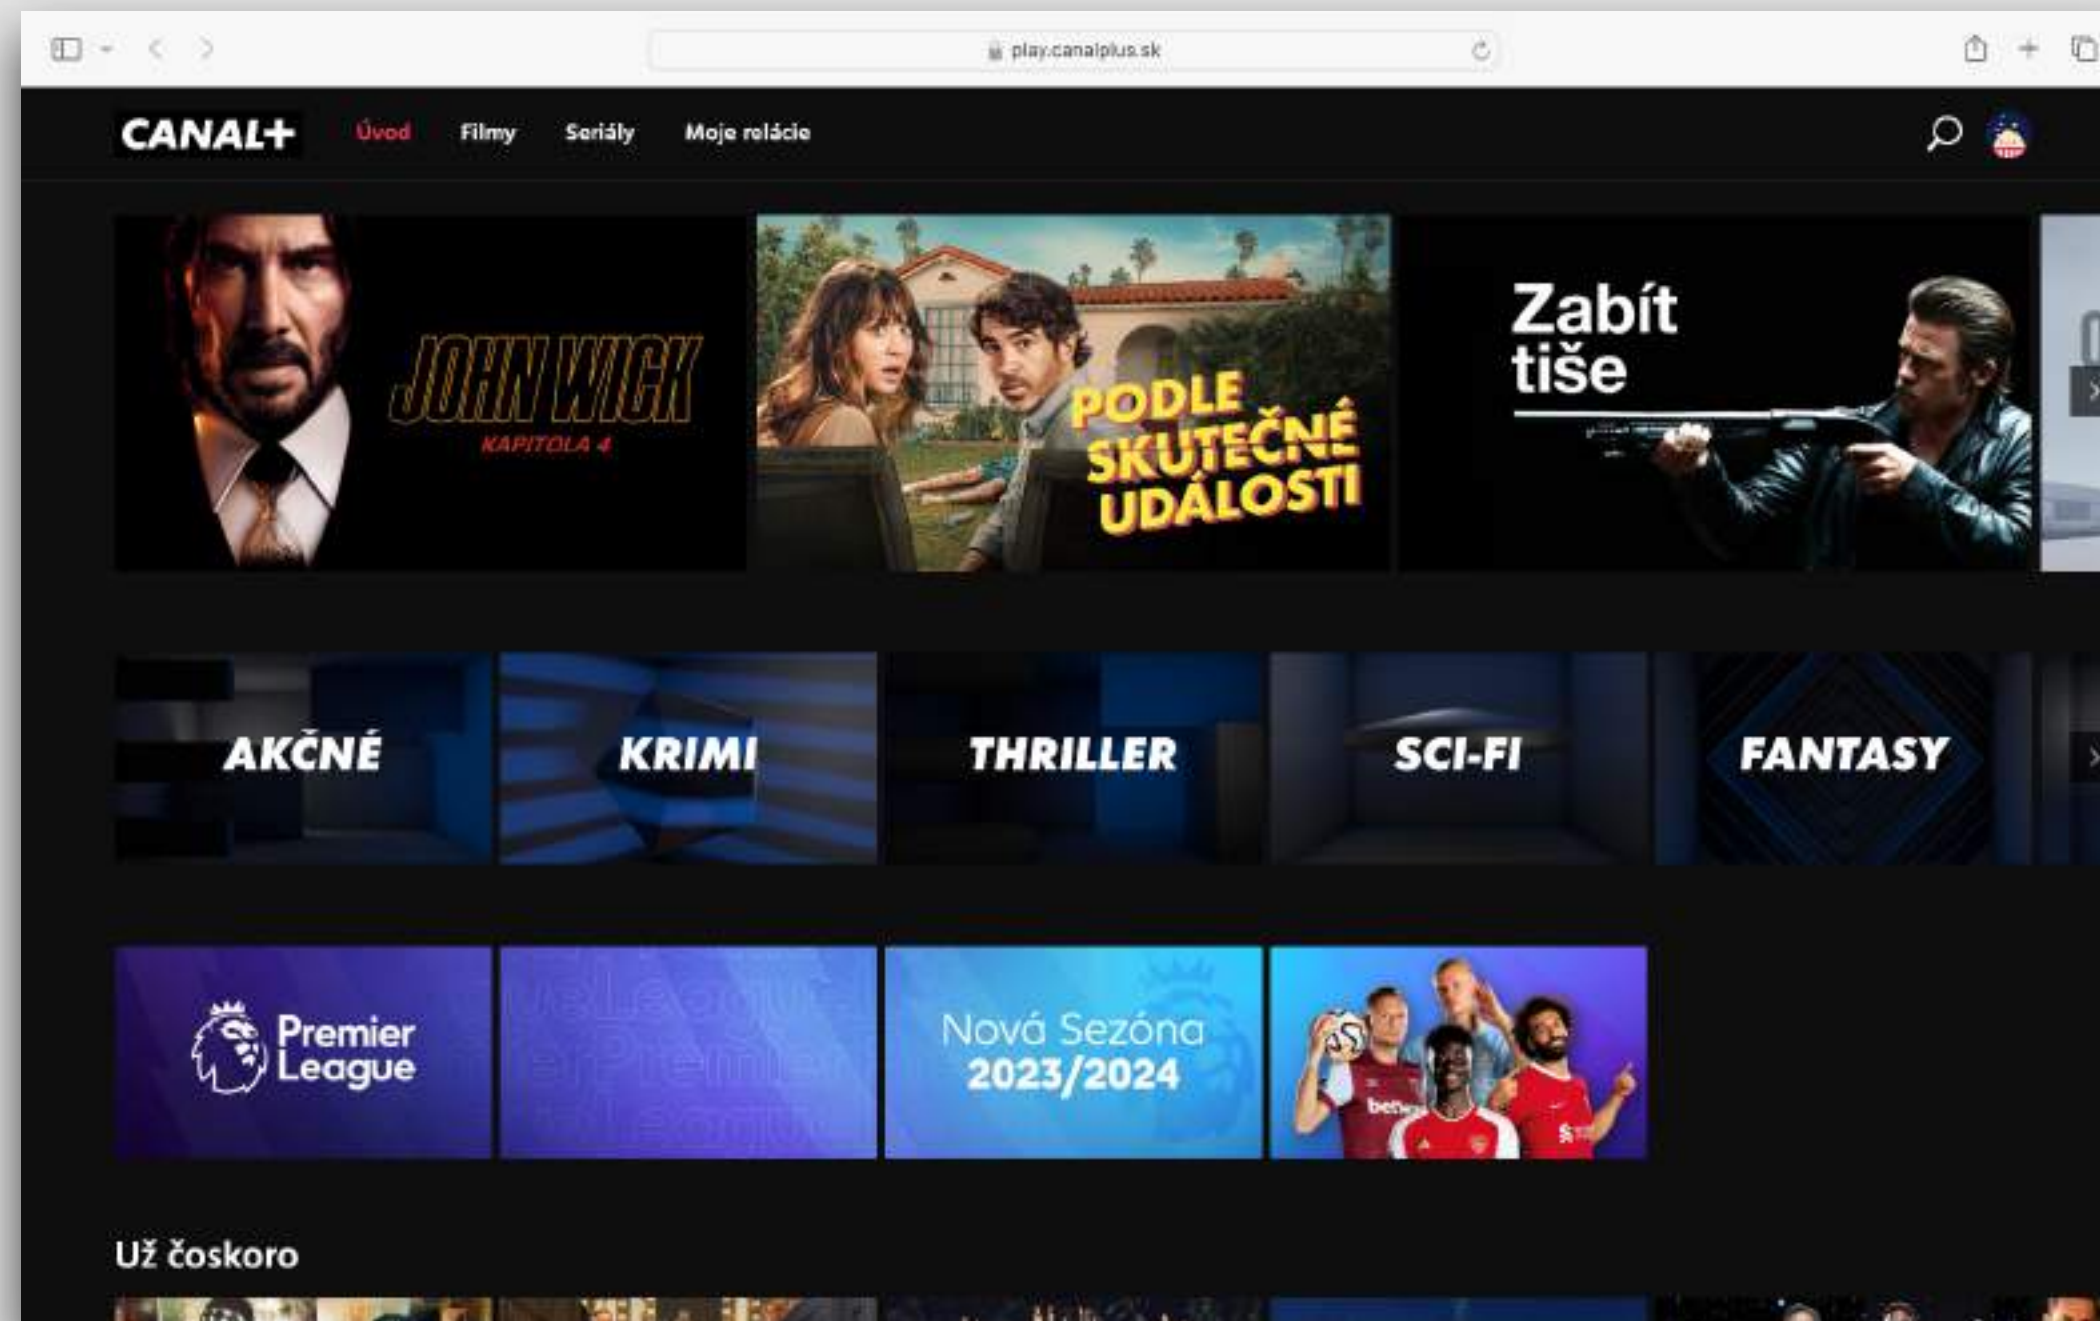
play.canalplus.sk

CANAL+ Úvod Filmy Seriály Moje relácie

JOHN WICK
KAPITOLA 4

PODLE SKUTEČNÉ UDÁLOSTI

Zabít tiše

AKČNÉ

KRIMI

THRILLER

SCI-FI

FANTASY

Premier League

Nová Sezóna 2023/2024

Už čoskoro